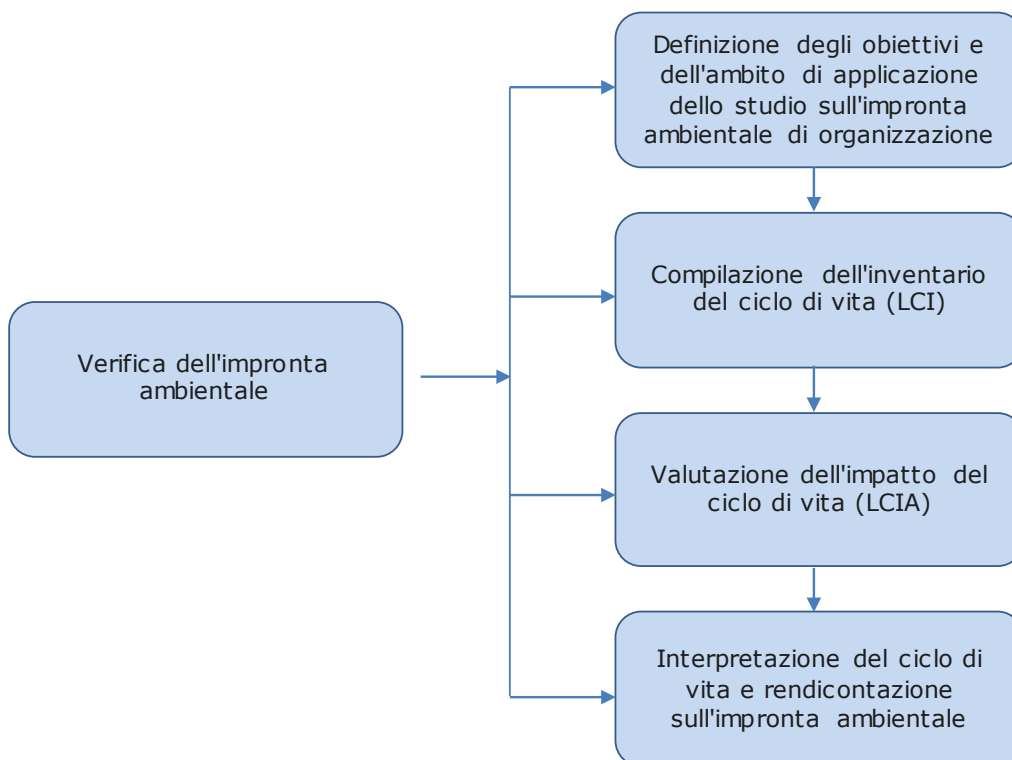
Verifica dell'impronta ambientale

Definizione degli obiettivi e dell'ambito di applicazione dello studio sull'impronta ambientale di organizzazione

Compilazione dell'inventario del ciclo di vita (LCI)

Valutazione dell'impatto del ciclo di vita (LCIA)

Interpretazione del ciclo di vita e rendicontazione sull'impronta ambientale